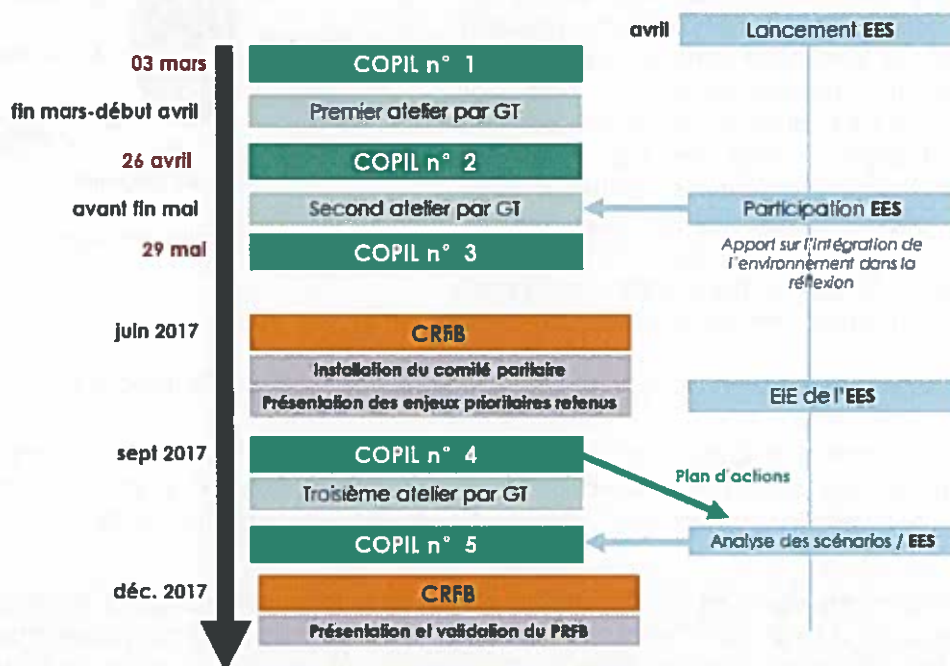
avril
Lancement EES

03 mars
COPIL n° 1

fin mars-début avril
Premier atelier par GT

26 avril
COPIL n° 2

avant fin mai
Second atelier par GT

Participation EES

Apport sur l'intégration de l'environnement dans la réflexion

29 mai
COPIL n° 3

juin 2017
CRFB
Installation du comité paritaire
Présentation des enjeux prioritaires retenus

EIE de l'EES

sept 2017
COPIL n° 4
Troisième atelier par GT

Plan d'actions

COPIL n° 5

Analyse des scénarios / EES

déc. 2017
CRFB
Présentation et validation du PRFB